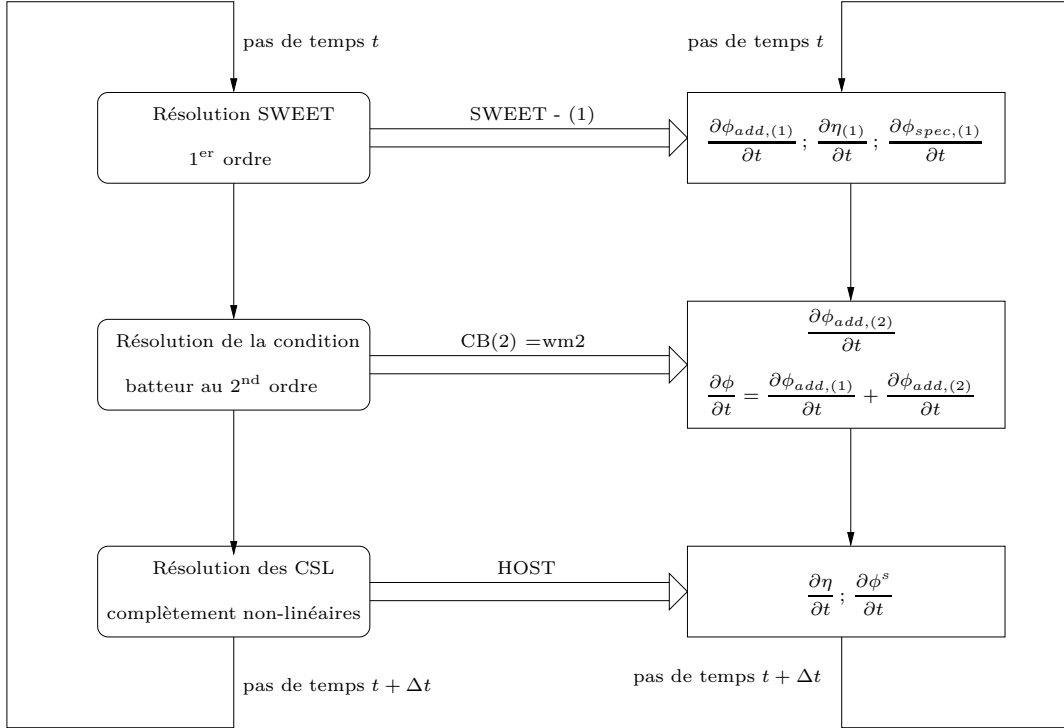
pas de temps $t$

pas de temps $t$

Résolution SWEET

$1^{\text{er}}$ ordre

SWEET - (1)

$\frac{\partial \phi_{add,(1)}}{\partial t}$ ; $\frac{\partial \eta_{(1)}}{\partial t}$ ; $\frac{\partial \phi_{spec,(1)}}{\partial t}$

Résolution de la condition

batteur au $2^{\text{nd}}$ ordre

CB(2) =wm2

$\frac{\partial \phi_{add,(2)}}{\partial t}$

$\frac{\partial \phi}{\partial t} = \frac{\partial \phi_{add,(1)}}{\partial t} + \frac{\partial \phi_{add,(2)}}{\partial t}$

Résolution des CSL

complètement non-linéaires

HOST

$\frac{\partial \eta}{\partial t}$ ; $\frac{\partial \phi^s}{\partial t}$

pas de temps $t + \Delta t$

pas de temps $t + \Delta t$